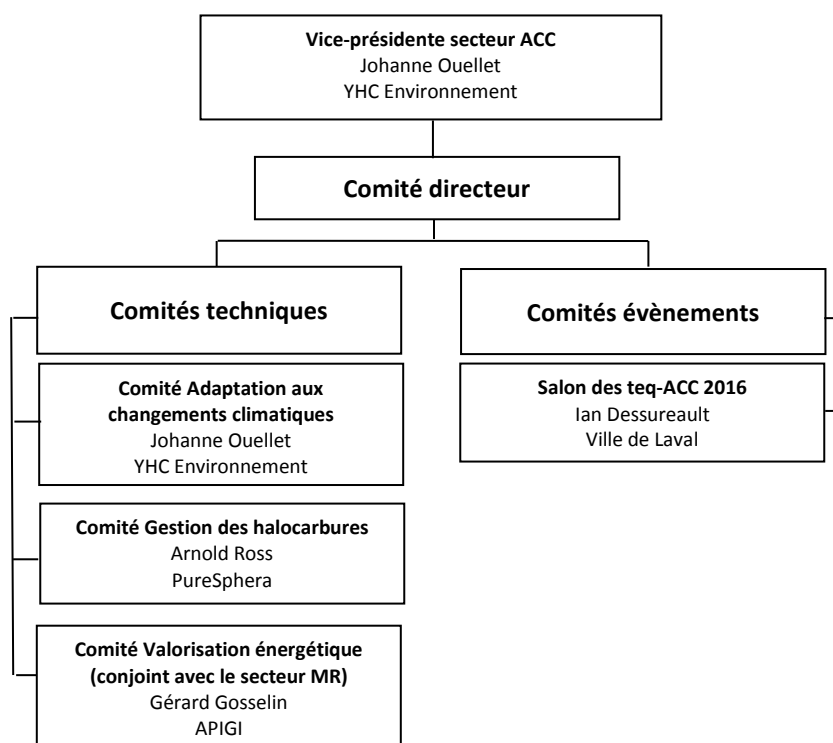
**Vice-présidente secteur ACC**
Johanne Ouellet
YHC Environnement

**Comité directeur**

**Comités techniques**

**Comité Adaptation aux changements climatiques**
Johanne Ouellet
YHC Environnement

**Comité Gestion des halocarbures**
Arnold Ross
PureSphera

**Comité Valorisation énergétique (conjoint avec le secteur MR)**
Gérard Gosselin
APIGI

**Comités évènements**

**Salon des teq-ACC 2016**
Ian Dessureault
Ville de Laval